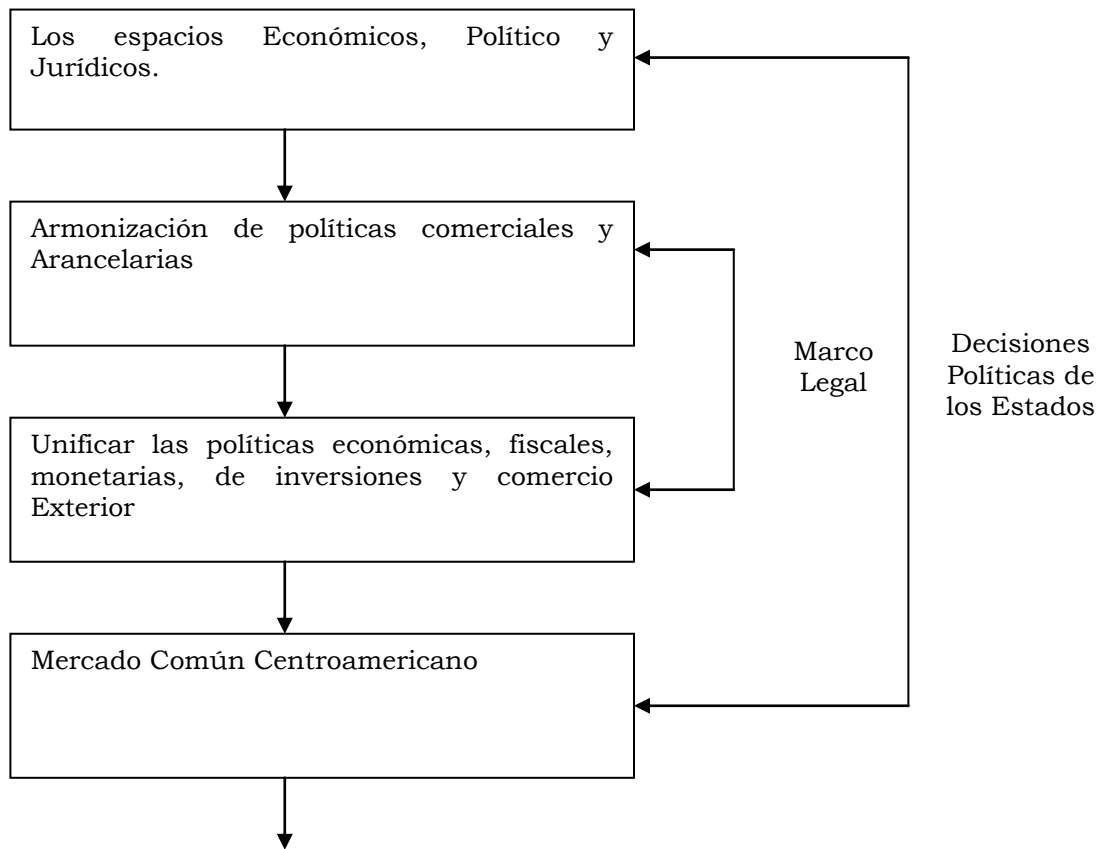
Los espacios Económicos, Político y Jurídicos.

Armonización de políticas comerciales y Arancelarias

Unificar las políticas económicas, fiscales, monetarias, de inversiones y comercio Exterior

Mercado Común Centroamericano

Marco Legal

Decisiones Políticas de los Estados